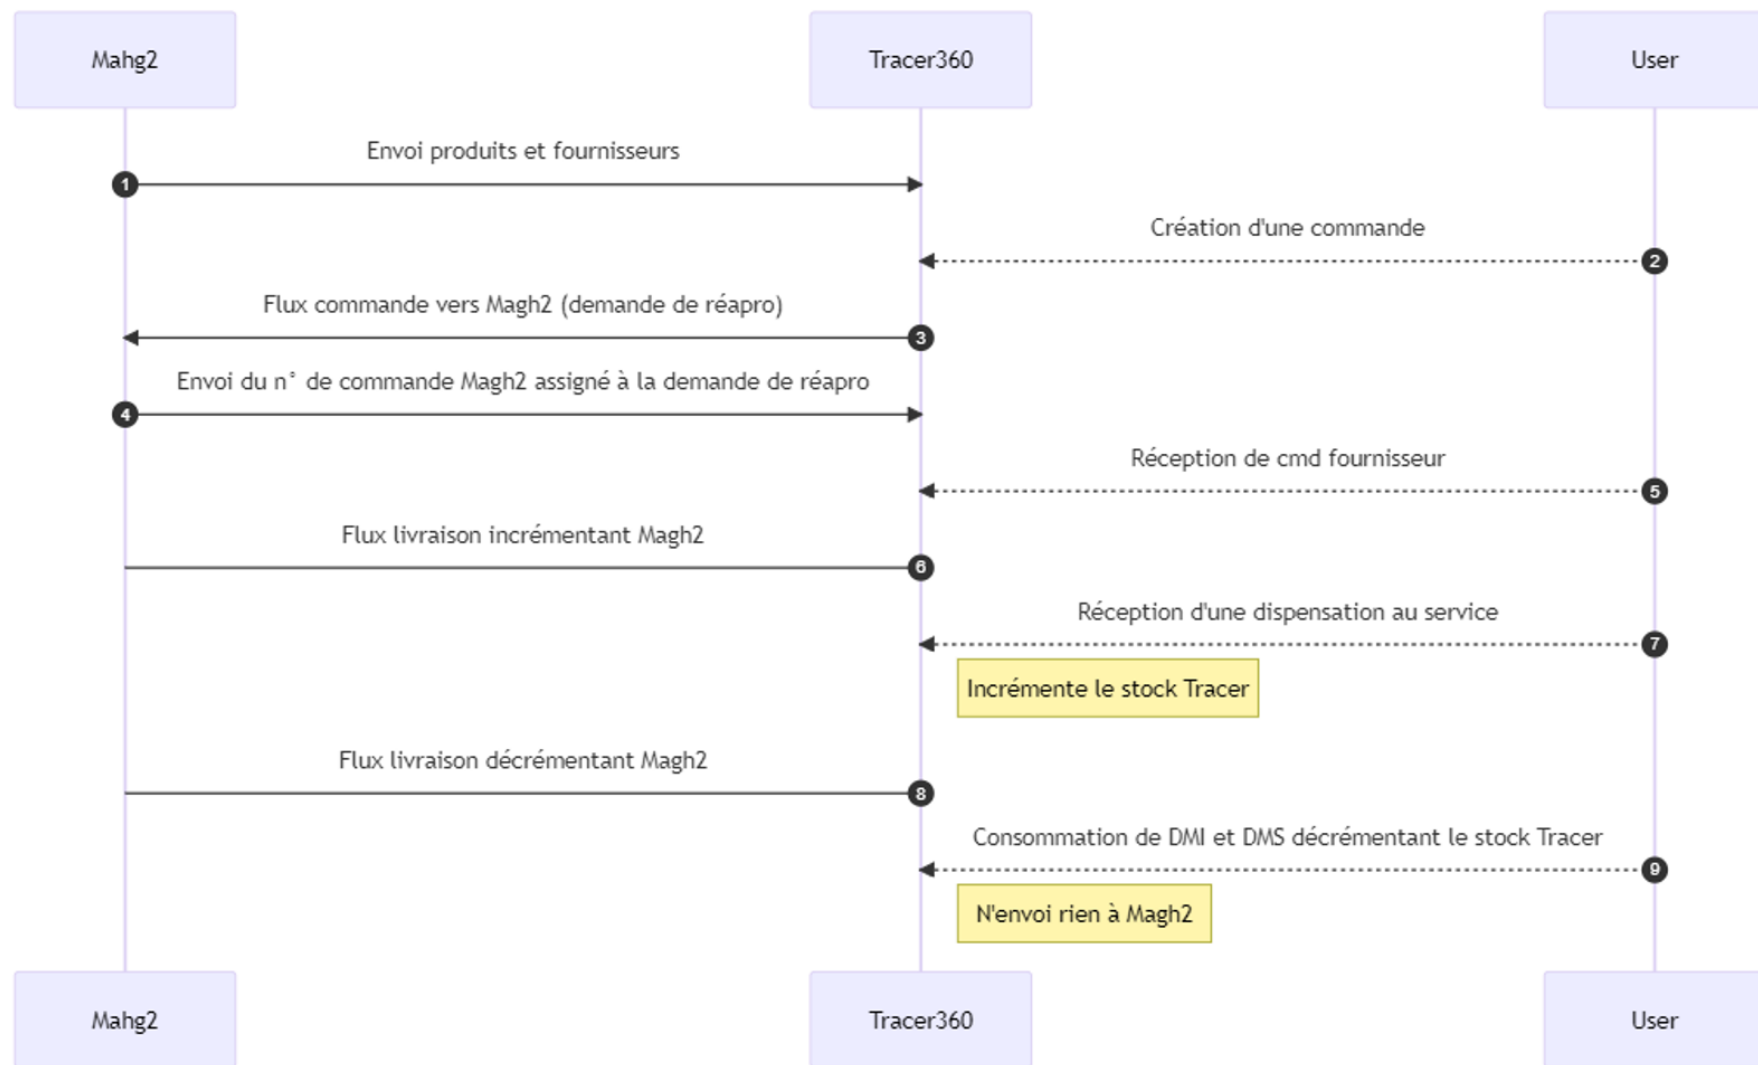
Mahg2

Tracer360

User

Envoi produits et fournisseurs

1

Création d'une commande

2

Flux commande vers Magh2 (demande de réapro)

3

Envoi du n° de commande Magh2 assigné à la demande de réapro

4

Réception de cmd fournisseur

5

Flux livraison incrémentant Magh2

6

Réception d'une dispensation au service

7

Incrémente le stock Tracer

Flux livraison décrémentant Magh2

8

Consommation de DMI et DMS décrémentant le stock Tracer

9

N'envoi rien à Magh2

Mahg2

Tracer360

User